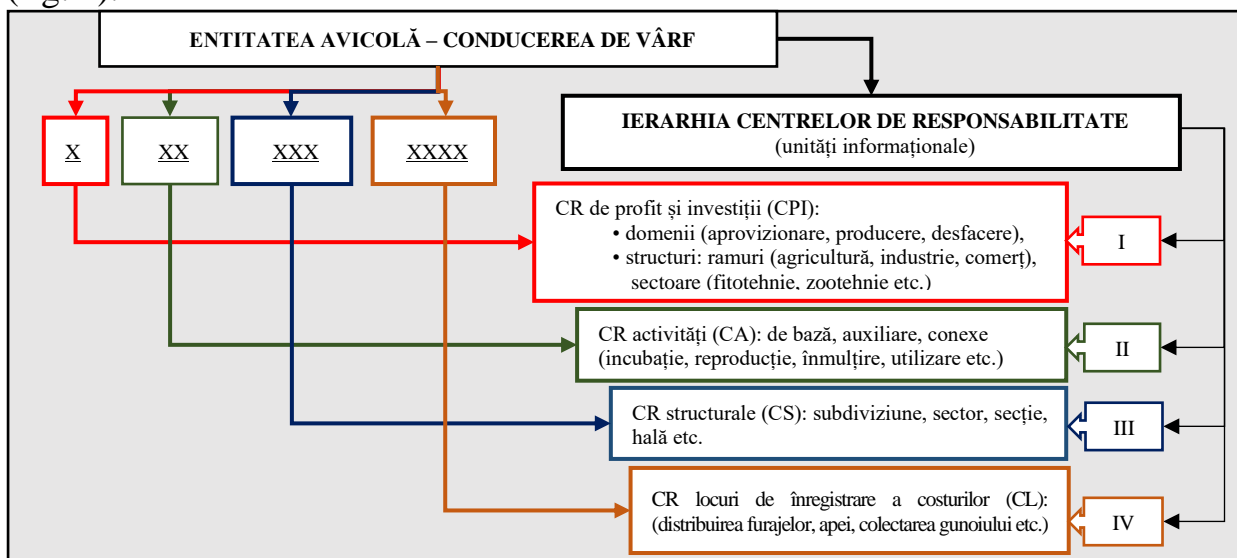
(fig. 2),

ENTITATEA AVICOLĂ – CONDUCEREA DE VÂRF

X

XX

XXX

XXXX

IERARHIA CENTRELOR DE RESPONSABILITATE
(unități informaționale)

CR de profit și investiții (CPI):
• domenii (aprovizionare, producere, desfacere),
• structuri: ramuri (agricultură, industrie, comerț), sectoare (fitotehnie, zootehnie etc.)

I

CR activități (CA): de bază, auxiliare, conexe (incubație, reproducție, înmulțire, utilizare etc.)

II

CR structurale (CS): subdiviziune, sector, secție, hală etc.

III

CR locuri de înregistrare a costurilor (CL): (distribuirea furajelor, apei, colectarea gunoiului etc.)

IV